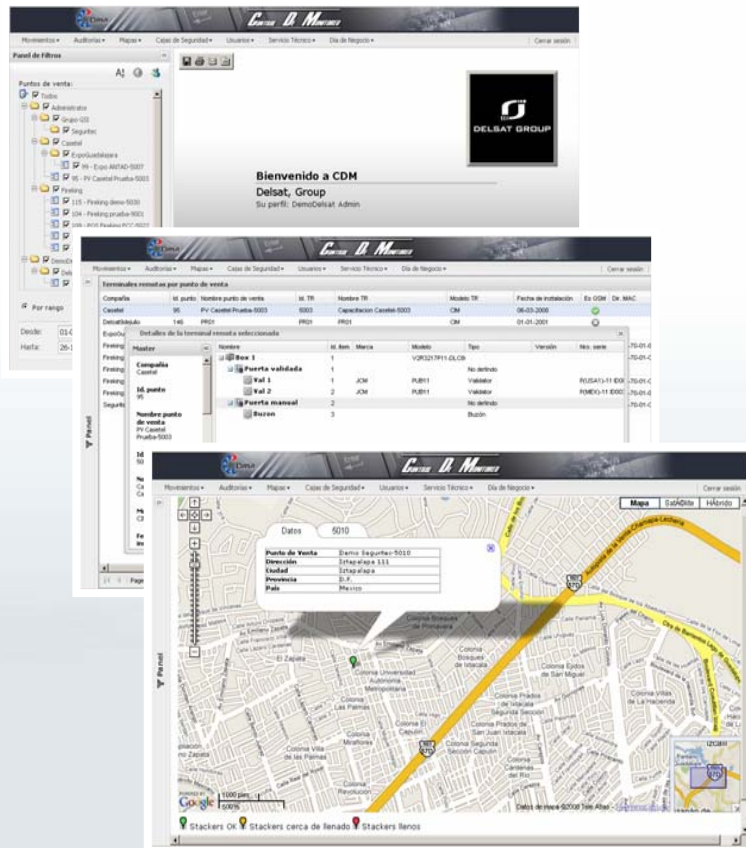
Control D. Monitoreo

Movimientos▾ Auditorías▾ Mapas▾ Cajas de Seguridad▾ Usuarios▾ Servicio Técnico▾ Día de Negocio▾ Cerrar sesión

Panel de Filtros

Puntos de venta:

Todos
Administrativo
Grupo 101
Seguritec
Casetel
ExpoGuadalajara
99 - Expo ANTAD-5007
95 - PV Casetel Prueba-5003
Fireking
115 - Fireking demo-5030
104 - Fireking prueba-5001
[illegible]

Por rango

Desde: 01-0
Hasta: 26-1

DELSAT GROUP

Bienvenido a CDM
Delsat, Group
Su perfil: DemoDelsat Admin

Control D. Monitoreo

Movimientos▾ Auditorías▾ Mapas▾ Cajas de Seguridad▾ Usuarios▾ Servicio Técnico▾ Día de Negocio▾ Cerrar sesión

Terminales remotas por punto de venta

| Compañía | Id. punto | Nombre punto de venta | Id. TR | Nombre TR | Modelo TR | Fecha de instalación | Es DGM | Dir. MAC |
|---|---|---|---|---|---|---|---|---|
| Casetel | 95 | PV Casetel Prueba-5003 | 5003 | Capacitacion Casetel-5003 | CM | 06-03-2008 | | |
| DelsatMéxico | 146 | PR01 | PR01 | PR01 | CM | 01-01-2001 | | |

Detalles de la terminal remota seleccionada

Master

Compañía
Casetel

Id. punto
95

Nombre punto de venta
PV Casetel Prueba-5003

| Nombre | Id. item | Marca | Modelo | Tipo | Versión | Nro. serie |
|---|---|---|---|---|---|---|
| Box 1 | 1 | | V2R3217P11-DLC6 | | | |
| Puerta validada | 1 | | | No definido | | |
| Val 1 | 1 | JCM | PUB11 | Validador | | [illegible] |
| Val 2 | 2 | JCM | PUB11 | Validador | | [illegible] |
| Puerta manual | 2 | | | No definido | | |
| Buzon | 3 | | | Buzón | | |

Panel

Page

Control D. Monitoreo

Movimientos▾ Auditorías▾ Mapas▾ Cajas de Seguridad▾ Usuarios▾ Servicio Técnico▾ Día de Negocio▾

Mapa Satélite Híbrido

Datos 5010

| Punto de Venta | Demo Seguritec-5010 |
|---|---|
| Dirección | Iztapalapa 111 |
| Ciudad | Iztapalapa |
| Provincia | D.F. |
| Pais | Mexico |

Colonia Universidad Autónoma Metropolitana
Colonia Bosques de Iztacala
Colonia Ejidos de San Miguel
Colonia Prados de San Juan Iztacala
Colonia Las Palmas
Colonia Miraflores
Colonia Villa de las Palmas
Colonia Revolución
Colonia Segunda Sección Capulín
Colonia Villas de la Hacienda
El Zapata

Google 1000 pies 500 m

Datos de mapa ©2008 Tele Atlas

Stackers OK Stackers cerca de llenado Stackers llenos

Panel